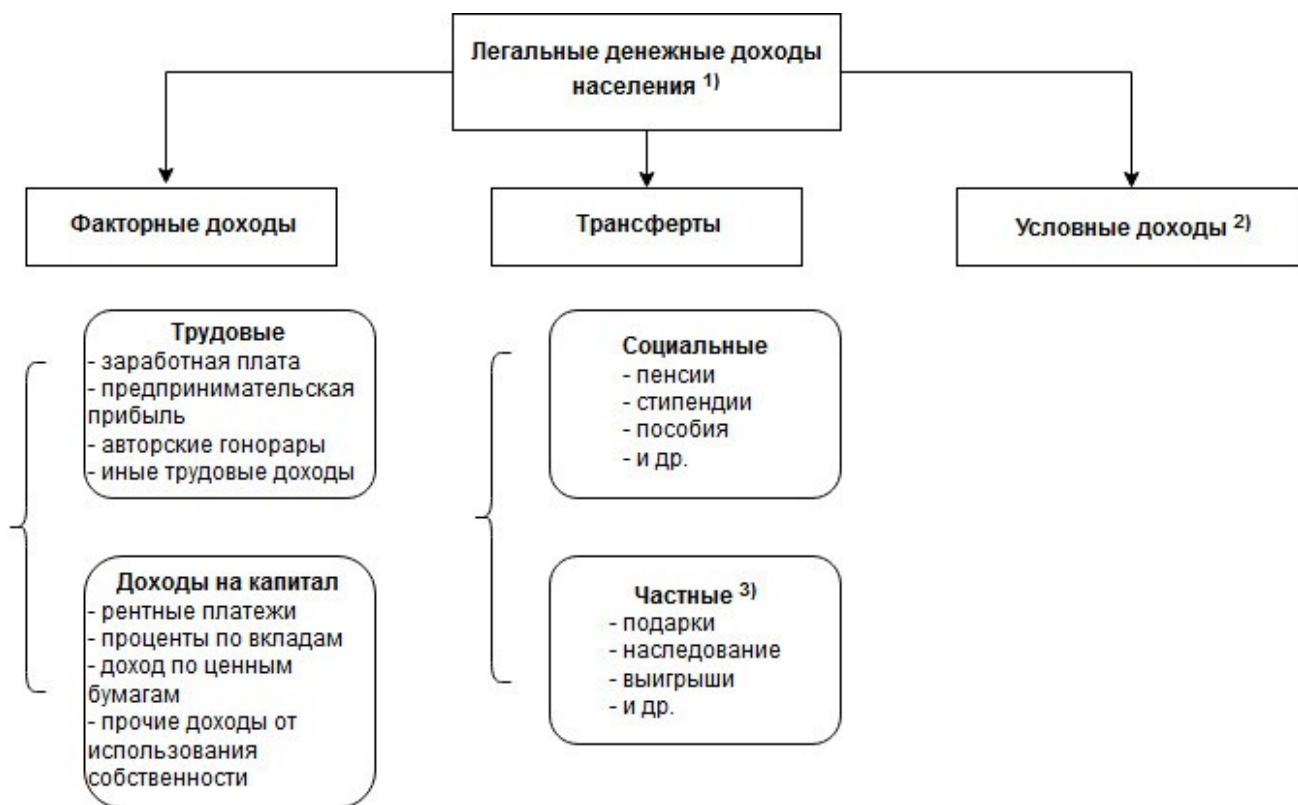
Легальные денежные доходы населения $^{1)}$

Факторные доходы

Трансферты

Условные доходы $^{2)}$

Трудовые
- заработная плата
- предпринимательская прибыль
- авторские гонорары
- иные трудовые доходы

Доходы на капитал
- рентные платежи
- проценты по вкладам
- доход по ценным бумагам
- прочие доходы от использования собственности

Социальные
- пенсии
- стипендии
- пособия
- и др.

Частные $^{3)}$
- подарки
- наследование
- выигрыши
- и др.